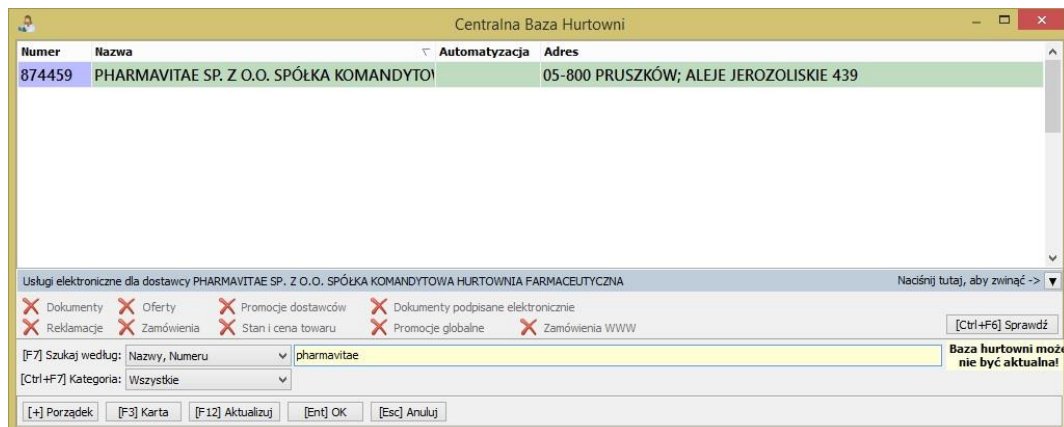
Centralna Baza Hurtowni

| Numer | Nazwa | Automatyzacja | Adres |
|---|---|---|---|
| 874459 | PHARMAVITAE SP. Z O.O. SPÓŁKA KOMANDYTO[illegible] | | 05-800 PRUSZKÓW; ALEJE JEROZOLISKIE 439 |

Usługi elektroniczne dla dostawcy PHARMAVITAE SP. Z O.O. SPÓŁKA KOMANDYTOWA HURTOWNIA FARMACEUTYCZNA

Naciśnij tutaj, aby zwinąć ->

Dokumenty
Oferty
Promocje dostawców
Dokumenty podpisane elektronicznie
Reklamacje
Zamówienia
Stan i cena towaru
Promocje globalne
Zamówienia WWW

[Ctrl+F6] Sprawdź

[F7] Szukaj według: Nazwy, Numeru
pharmavitae

Baza hurtowni moż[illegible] nie być aktualna!

[Ctrl+F7] Kategoria: Wszystkie

[+] Porządek
[F3] Karta
[F12] Aktualizuj
[Ent] OK
[Esc] Anuluj